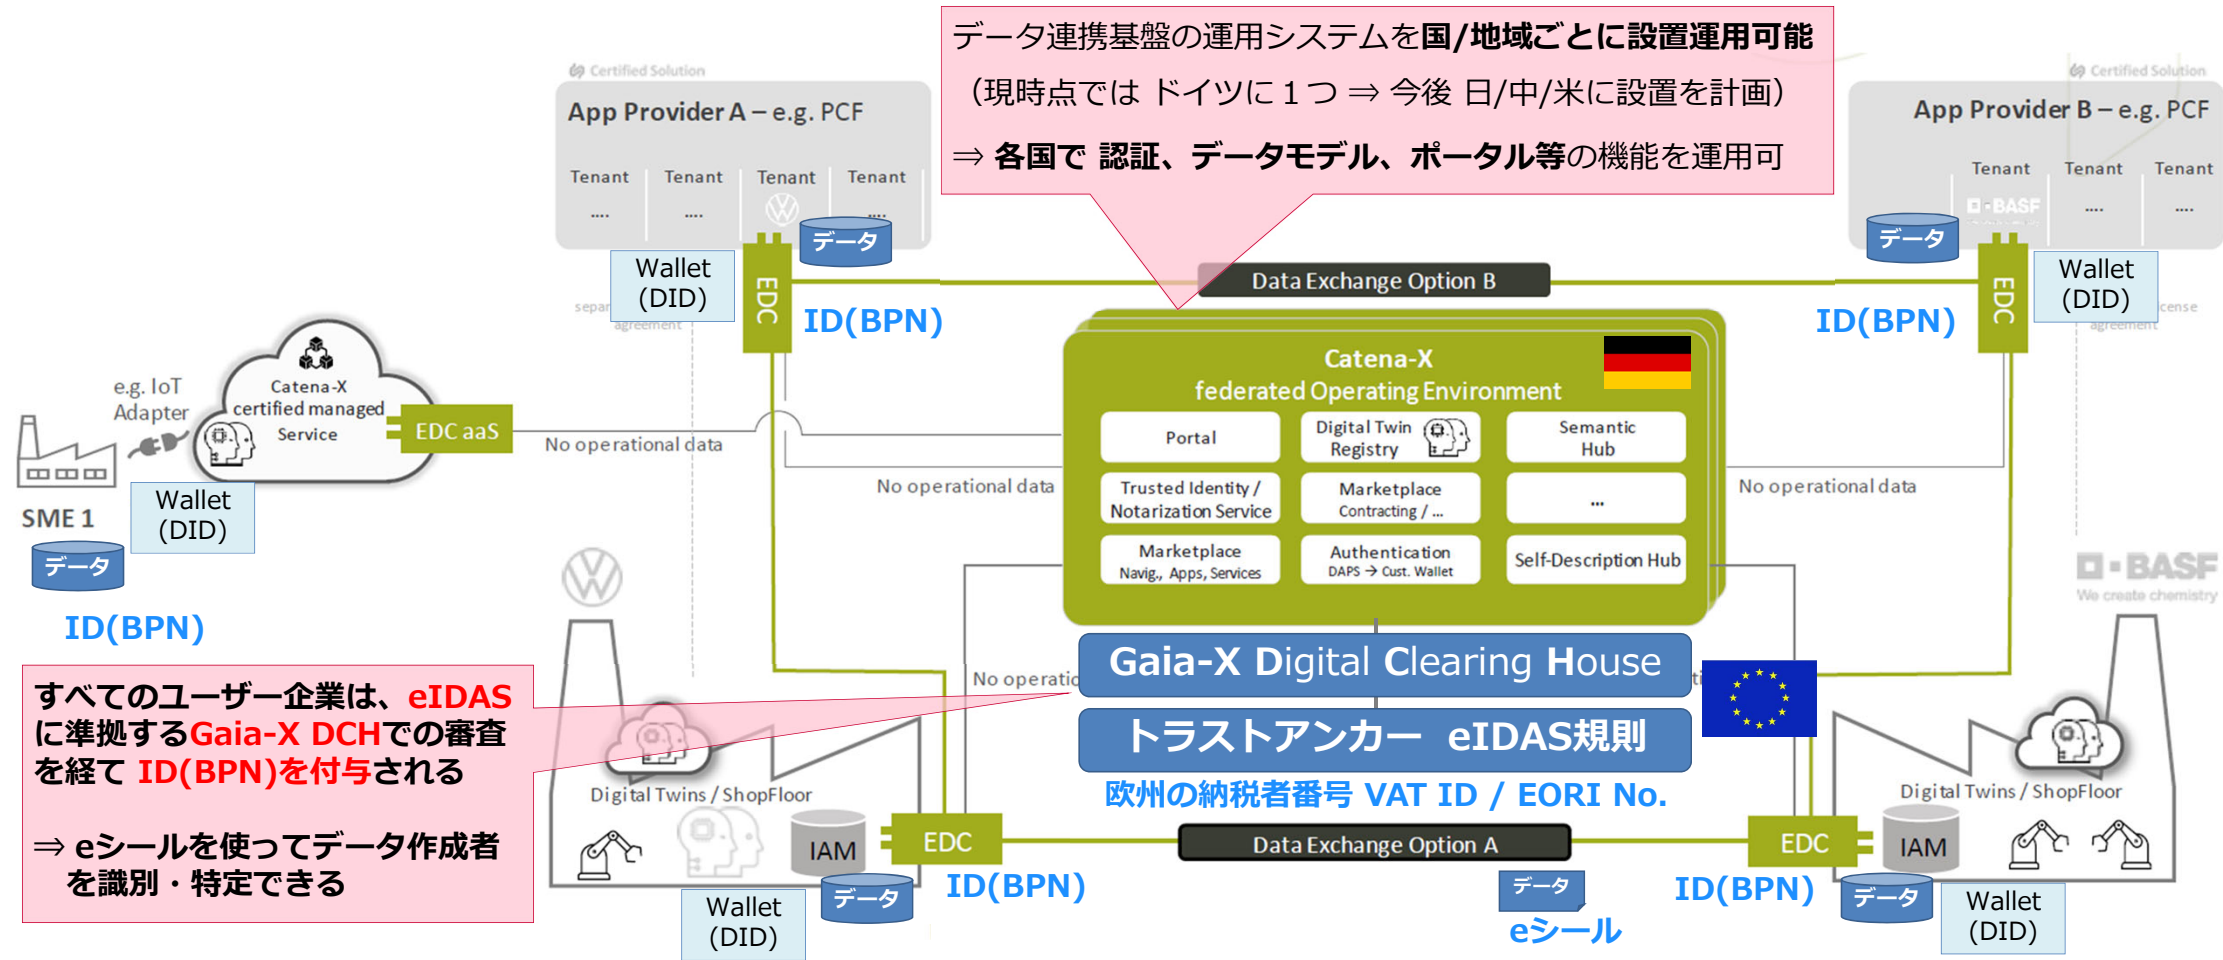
データ連携基盤の運用システムを国/地域ごとに設置運用可能
（現時点では ドイツに１つ ⇒ 今後 日/中/米に設置を計画）
⇒ 各国で 認証、データモデル、ポータル等の機能を運用可

Certified Solution
App Provider A – e.g. PCF
Tenant ....
Tenant ....
Tenant
Tenant ....
データ
Wallet (DID)
EDC
ID(BPN)

Certified Solution
App Provider B – e.g. PCF
Tenant
Tenant ....
Tenant ....
BASF
データ
Wallet (DID)
EDC
ID(BPN)

Data Exchange Option B

e.g. IoT Adapter
Catena-X certified managed Service
EDC aaS
No operational data
SME 1
Wallet (DID)
データ
ID(BPN)

Catena-X
federated Operating Environment

| Portal | Digital Twin Registry | Semantic Hub |
|---|---|---|
| Trusted Identity / Notarization Service | Marketplace Contracting / ... | ... |
| Marketplace Navig., Apps, Services | Authentication DAPS → Cust. Wallet | Self-Description Hub |

No operational data
No operational data
No operatio

Gaia-X Digital Clearing House
トラストアンカー eIDAS規則
欧州の納税者番号 VAT ID / EORI No.

BASF
We create chemistry

すべてのユーザー企業は、eIDASに準拠するGaia-X DCHでの審査を経て ID(BPN)を付与される

⇒ eシールを使ってデータ作成者を識別・特定できる

Digital Twins / ShopFloor
IAM
EDC
Wallet (DID)
データ
ID(BPN)

Data Exchange Option A
データ
eシール

EDC
IAM
ID(BPN)
Digital Twins / ShopFloor
データ
Wallet (DID)